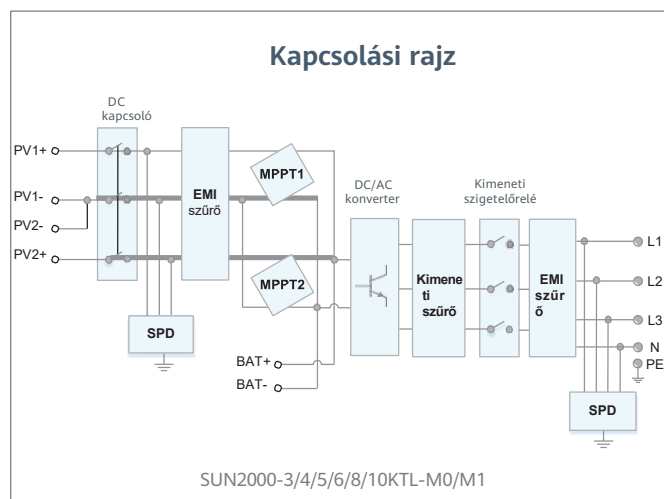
Kapcsolási rajz

DC kapcsoló

PV1+

PV1-

PV2-

PV2+

EMI szűrő

MPPT1

MPPT2

SPD

BAT+

BAT-

DC/AC konverter

Kimeneti szűrő

Kimeneti szigetelőrelé

EMI szűrő

L1

L2

L3

N

PE

SPD

SUN2000-3/4/5/6/8/10KTL-M0/M1